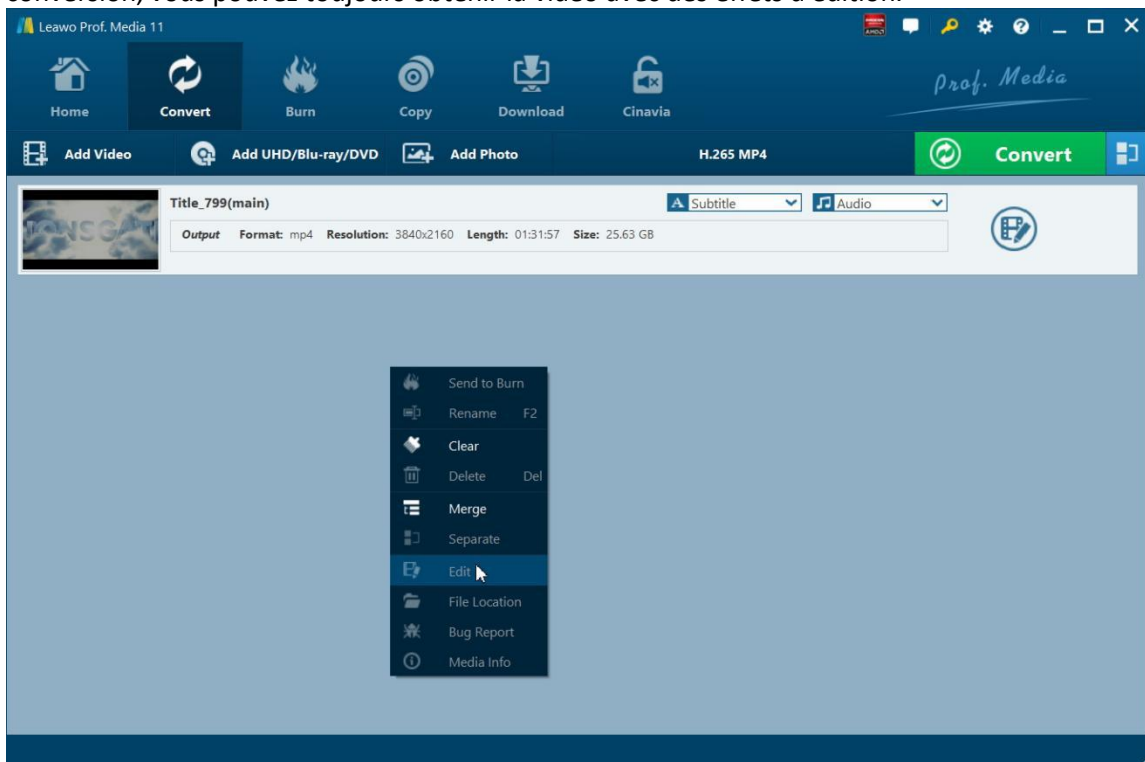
conversion, vous pouvez toujours obtenir la vidéo avec des effets d'édition.

Leawo Prof. Media 11

Home Convert Burn Copy Download Cinavia

Prof. Media

Add Video Add UHD/Blu-ray/DVD Add Photo H.265 MP4 Convert

Title_799(main)

Subtitle Audio

Output Format: mp4 Resolution: 3840x2160 Length: 01:31:57 Size: 25.63 GB

Send to Burn
Rename F2
Clear
Delete Del
Merge
Separate
Edit
File Location
Bug Report
Media Info